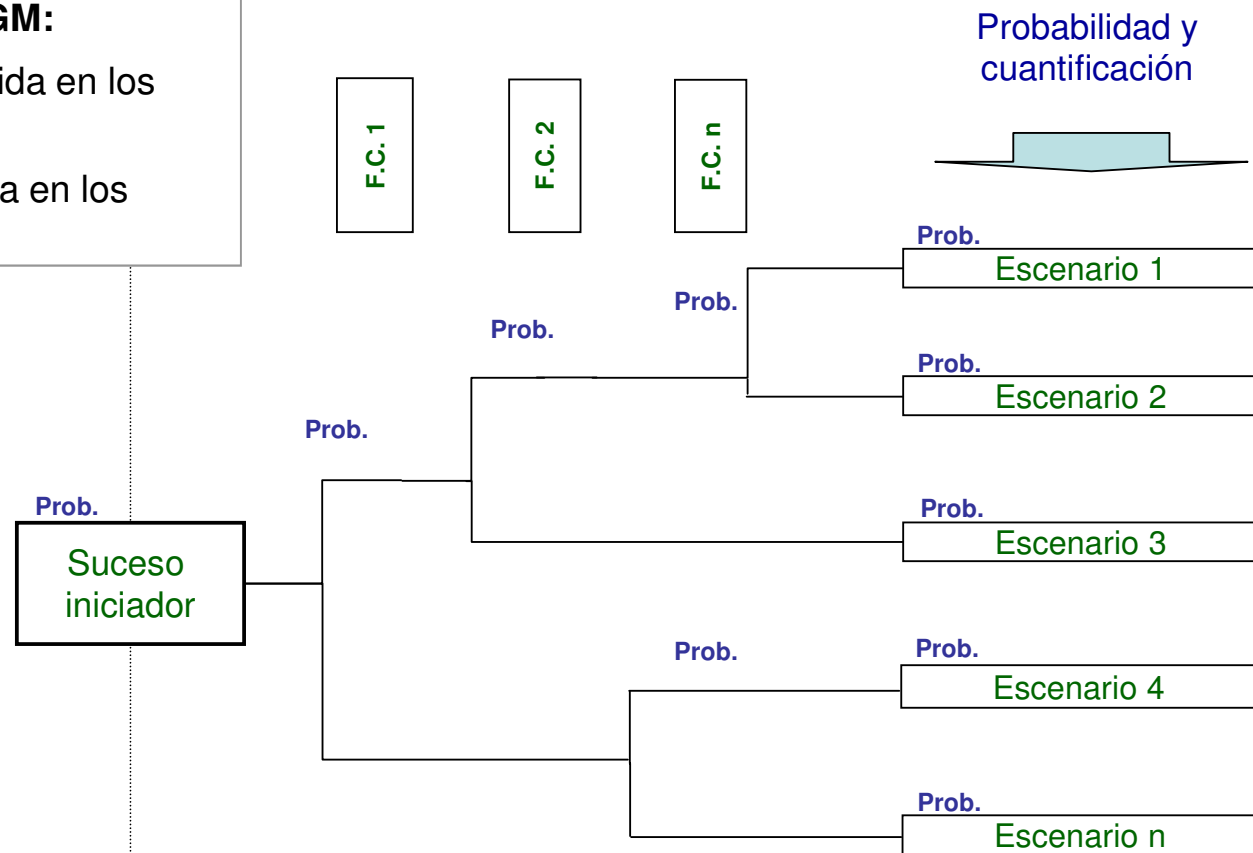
GM:

ida en los

a en los

Probabilidad y cuantificación

F.C. 1

F.C. 2

F.C. n

Prob.

Escenario 1

Prob.

Prob.

Prob.

Escenario 2

Prob.

Prob.

Prob.

Escenario 3

Suceso iniciador

Prob.

Prob.

Escenario 4

Prob.

Escenario n